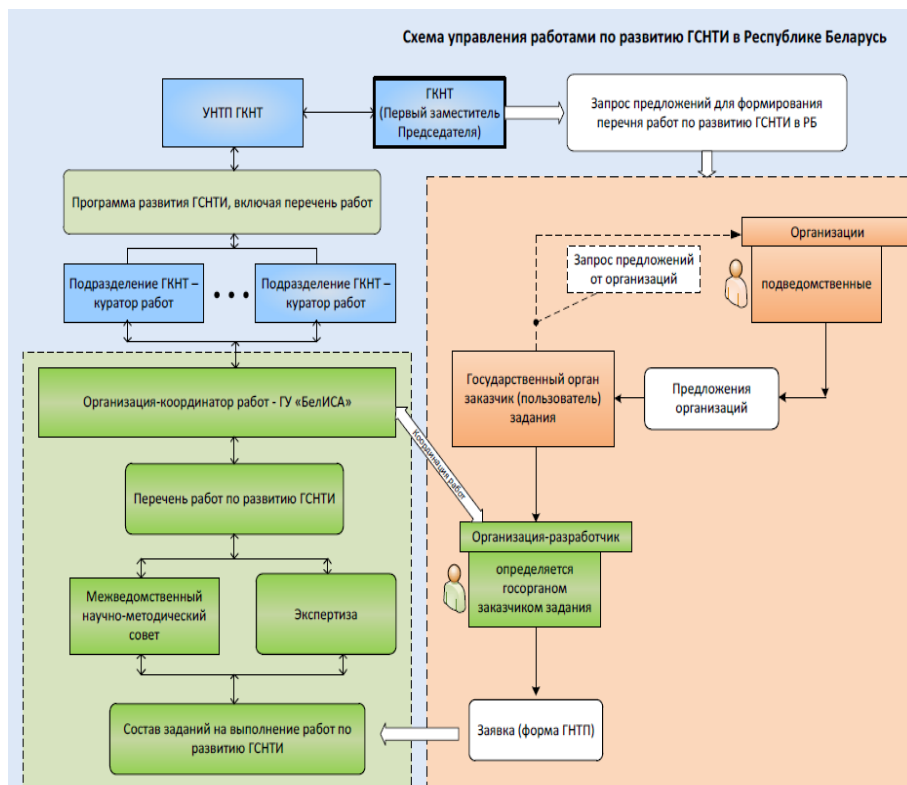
Схема управления работами по развитию ГСНТИ в Республике Беларусь

УНТП ГКНТ

ГКНТ
(Первый заместитель Председателя)

Запрос предложений для формирования перечня работ по развитию ГСНТИ в РБ

Программа развития ГСНТИ, включая перечень работ

Подразделение ГКНТ – куратор работ

• • •

Подразделение ГКНТ – куратор работ

Организации

подведомственные

Запрос предложений от организаций

Организация-координатор работ - ГУ «БелИСА»

Государственный орган заказчик (пользователь) задания

Предложения организаций

координация работ

Перечень работ по развитию ГСНТИ

Организация-разработчик

определяется госорганом заказчиком задания

Межведомственный научно-методический совет

Экспертиза

Состав заданий на выполнение работ по развитию ГСНТИ

Заявка (форма ГНТП)